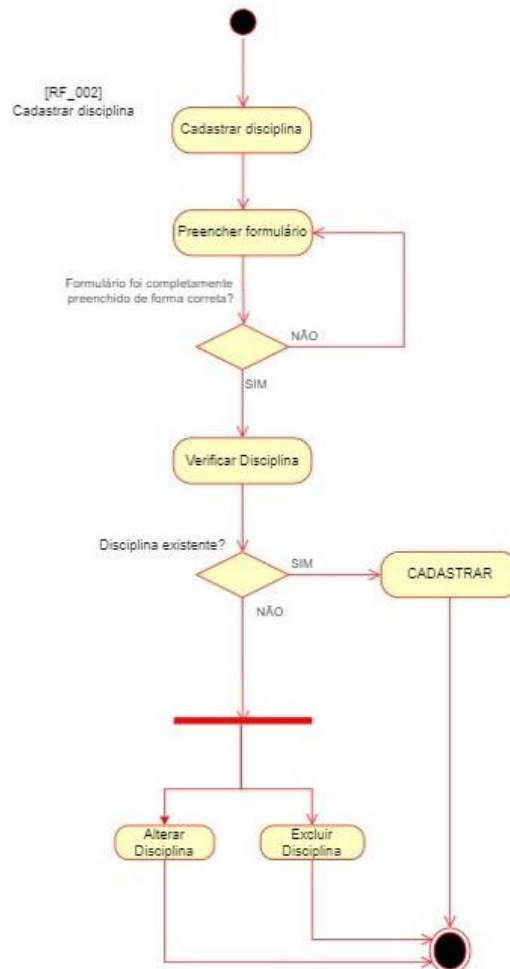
[RF_002]
Cadastrar disciplina

Cadastrar disciplina

Preencher formulário

Formulário foi completamente preenchido de forma correta?

NÃO

SIM

Verificar Disciplina

Disciplina existente?

SIM

CADASTRAR

NÃO

Alterar Disciplina

Excluir Disciplina